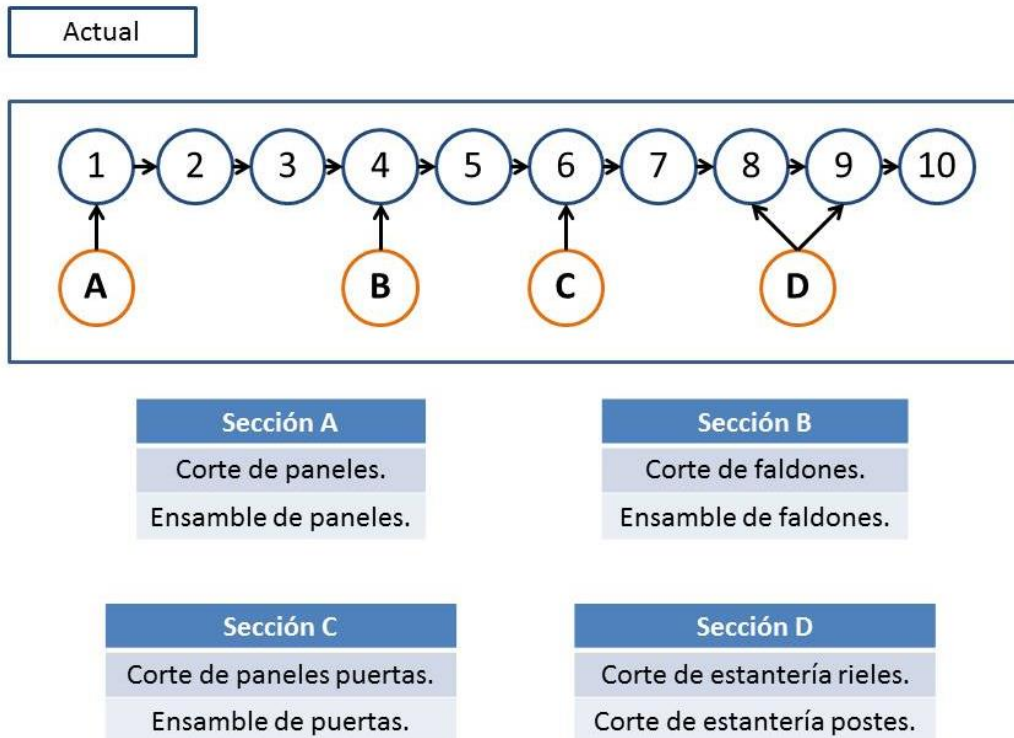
Actual

1 2 3 4 5 6 7 8 9 10

A B C D

| Sección A |
|---|
| Corte de paneles. |
| Ensamble de paneles. |

| Sección B |
|---|
| Corte de faldones. |
| Ensamble de faldones. |

| Sección C |
|---|
| Corte de paneles puertas. |
| Ensamble de puertas. |

| Sección D |
|---|
| Corte de estantería rieles. |
| Corte de estantería postes. |